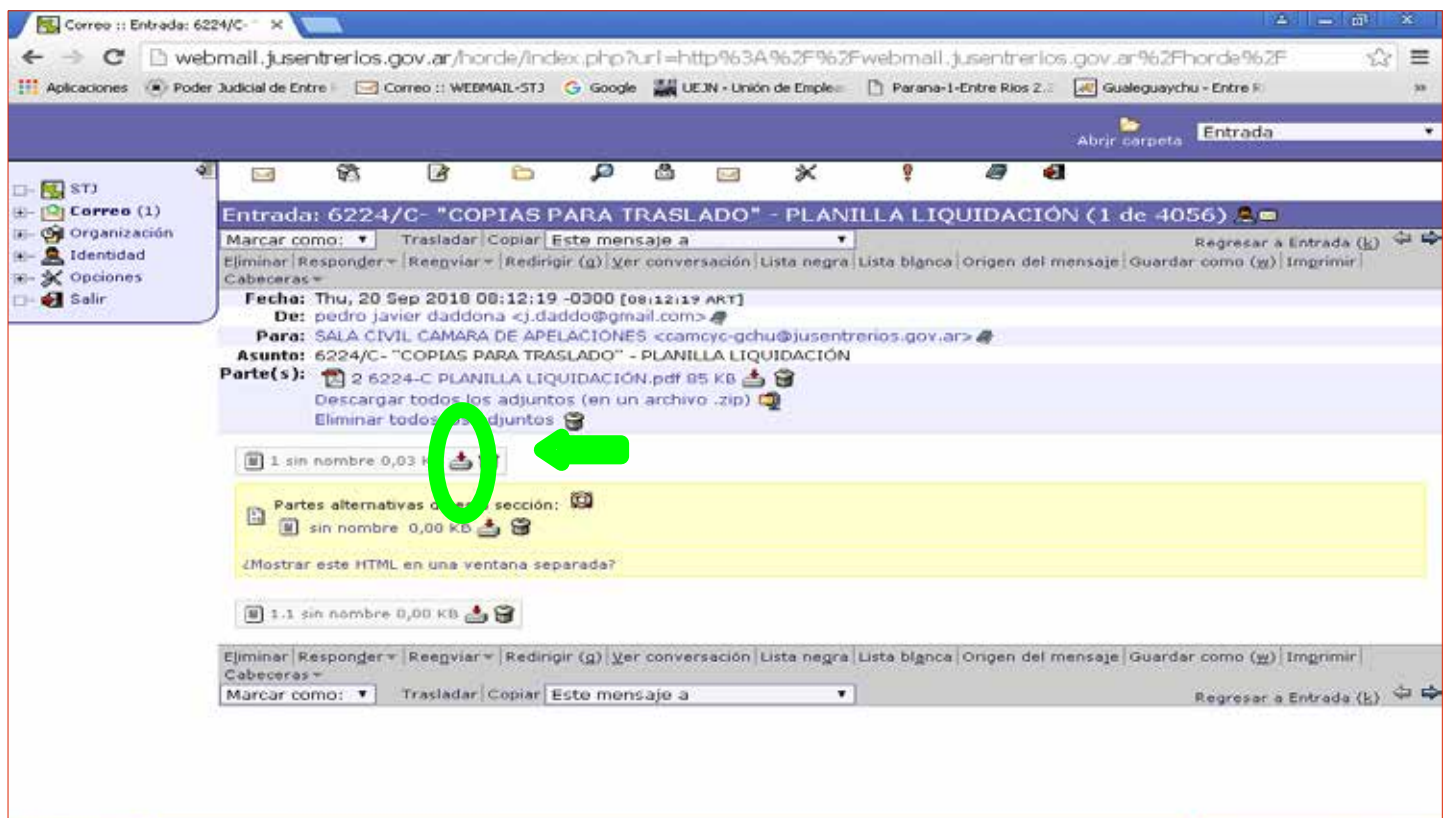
Correo :: Entrada: 6224/C-

webmail.jusentrerios.gov.ar/horde/index.php?url=http%3A%2F%2Fwebmail.jusentrerios.gov.ar%2Fhorde%2F

Aplicaciones Poder Judicial de Entre Correo :: WEBMAIL-STJ Google UEJN - Unión de Emplea Parana-1-Entre Rios 2. Gualeguaychu - Entre R

Abrir carpeta Entrada

STJ
Correo (1)
Organización
Identidad
Opciones
Salir

Entrada: 6224/C- "COPIAS PARA TRASLADO" - PLANILLA LIQUIDACIÓN (1 de 4056)

Marcar como: Trasladar Copiar Este mensaje a Regresar a Entrada (k)

Eliminar | Responder | Reenviar | Redirigir (g) | Ver conversación | Lista negra | Lista blanca | Origen del mensaje | Guardar como (w) | Imprimir | Cabeceras

Fecha: Thu, 20 Sep 2018 08:12:19 -0300 [08:12:19 ART]
De: pedro javier daddona <j.daddo@gmail.com>
Para: SALA CIVIL CAMARA DE APELACIONES <camcyc-gchu@jusentrerios.gov.ar>
Asunto: 6224/C- "COPIAS PARA TRASLADO" - PLANILLA LIQUIDACIÓN
Parte(s): 2 6224-C PLANILLA LIQUIDACIÓN.pdf 85 KB
Descargar todos los adjuntos (en un archivo .zip)
Eliminar todos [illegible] adjuntos

1 sin nombre 0,03 K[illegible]

Partes alternativas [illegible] sección:
sin nombre 0,00 KB

¿Mostrar este HTML en una ventana separada?

1.1 sin nombre 0,00 KB

Eliminar | Responder | Reenviar | Redirigir (g) | Ver conversación | Lista negra | Lista blanca | Origen del mensaje | Guardar como (w) | Imprimir | Cabeceras

Marcar como: Trasladar Copiar Este mensaje a Regresar a Entrada (k)